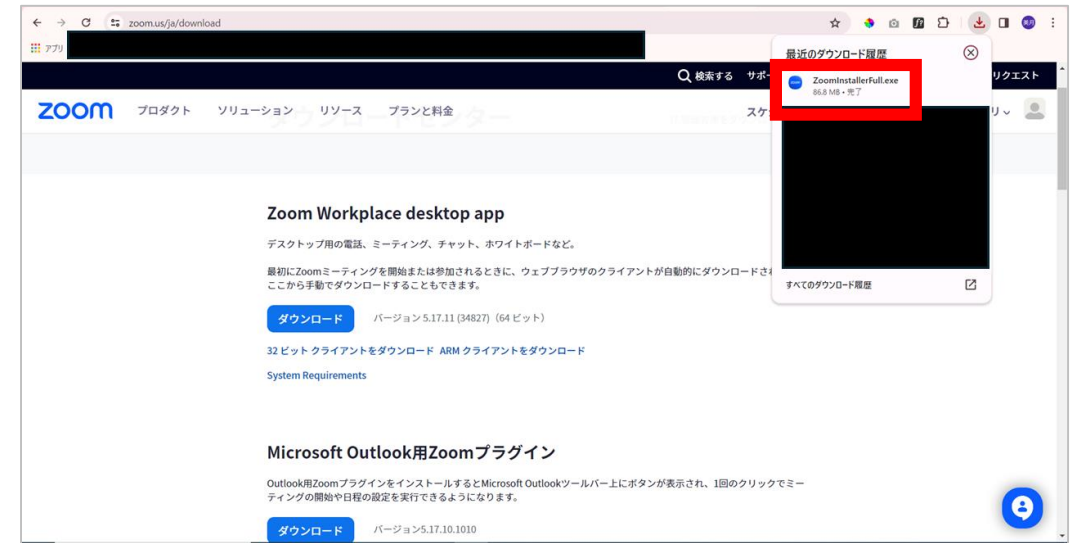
zoom.us/ja/download

アプリ

検索する サポ リクエスト

zoom プロダクト ソリューション リソース プランと料金 スケ リ

最近のダウンロード履歴

ZoomInstallerFull.exe
86.8 MB • 完了

すべてのダウンロード履歴

Zoom Workplace desktop app

デスクトップ用の電話、ミーティング、チャット、ホワイトボードなど。

最初にZoomミーティングを開始または参加されるときに、ウェブブラウザのクライアントが自動的にダウンロードさ ここから手動でダウンロードすることもできます。

ダウンロード バージョン 5.17.11 (34827)（64 ビット）

32 ビット クライアントをダウンロード ARM クライアントをダウンロード

System Requirements

Microsoft Outlook用Zoomプラグイン

Outlook用Zoomプラグインをインストールするとのことで Microsoft Outlookツールバー上にボタンが表示され、1回のクリックでミーティングの開始や日程の設定を実行できるようになります。

ダウンロード バージョン5.17.10.1010